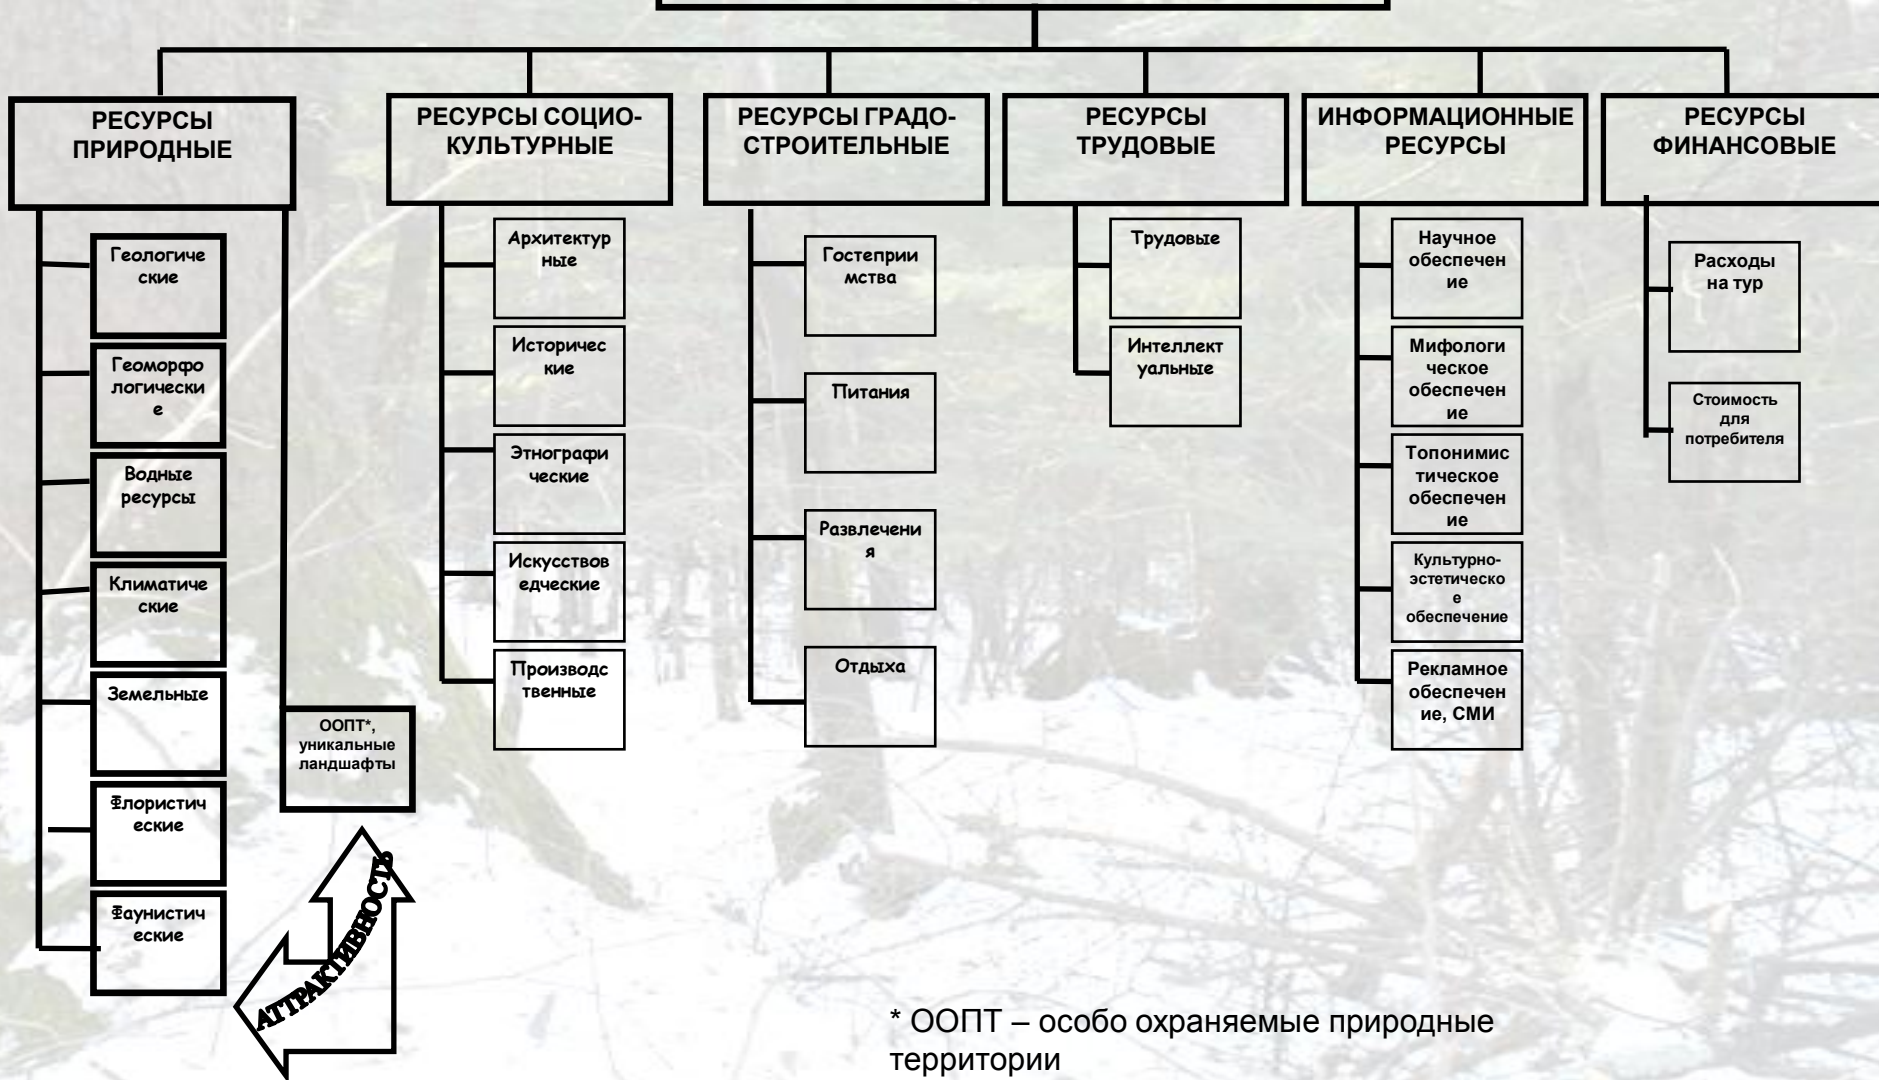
РЕСУРСЫ ПРИРОДНЫЕ

Геологические

Геоморфологические

Водные ресурсы

Климатические

Земельные

Флористические

Фаунистические

ООПТ*, уникальные ландшафты

АТТРАКТИВНОСТЬ

РЕСУРСЫ СОЦИО-КУЛЬТУРНЫЕ

Архитектурные

Исторические

Этнографические

Искусствоведческие

Производственные

РЕСУРСЫ ГРАДО-СТРОИТЕЛЬНЫЕ

Гостеприимства

Питания

Развлечения

Отдыха

РЕСУРСЫ ТРУДОВЫЕ

Трудовые

Интеллектуальные

ИНФОРМАЦИОННЫЕ РЕСУРСЫ

Научное обеспечение

Мифологическое обеспечение

Топонимистическое обеспечение

Культурно-эстетическое обеспечение

Рекламное обеспечение, СМИ

РЕСУРСЫ ФИНАНСОВЫЕ

Расходы на тур

Стоимость для потребителя

* ООПТ – особо охраняемые природные территории